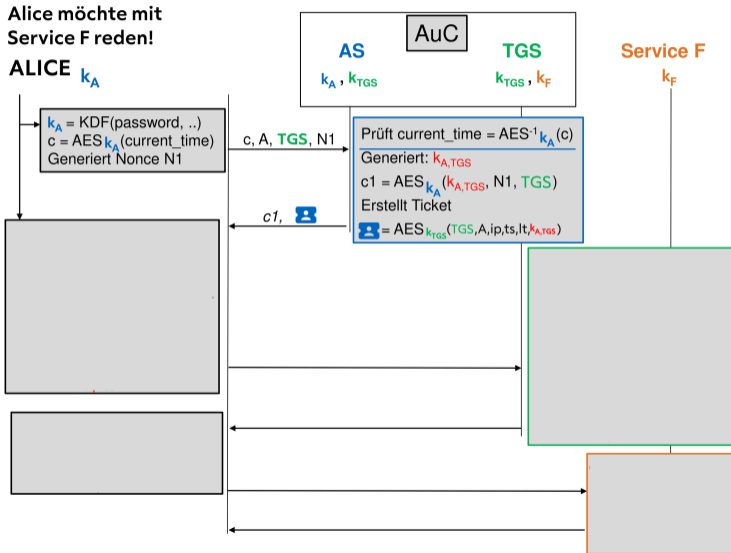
Alice möchte mit Service F reden!

ALICE $k_A$

AuC

AS
$k_A$ , $k_{TGS}$

TGS
$k_{TGS}$ , $k_F$

Service F
$k_F$

$k_A$ = KDF(password, ..)
c = AES$_{k_A}$(current_time)
Generiert Nonce N1

c, A, TGS, N1

Prüft current_time = AES$^{-1}$$_{k_A}$ (c)
Generiert: $k_{A,TGS}$
c1 = AES$_{k_A}$ ($k_{A,TGS}$, N1, TGS)
Erstellt Ticket
= AES$_{k_{TGS}}$(TGS,A,ip,ts,lt,$k_{A,TGS}$)

c1,